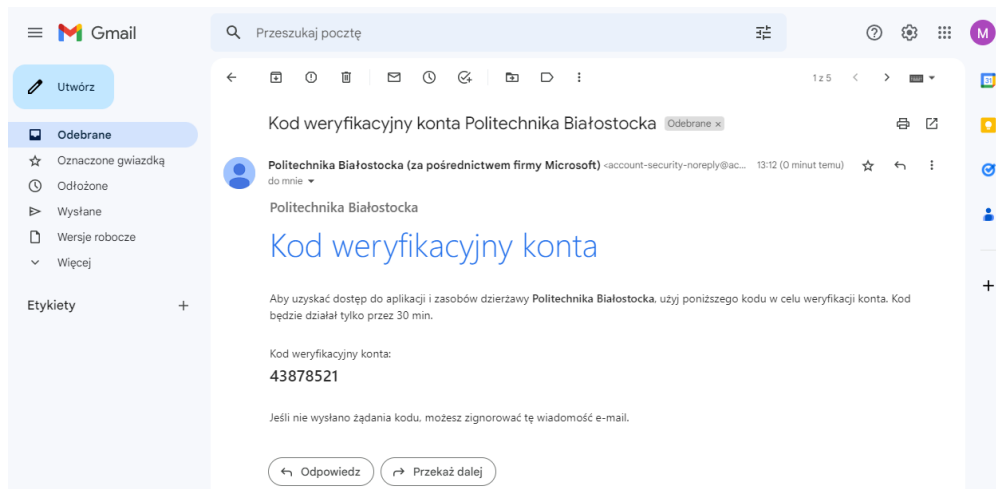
Gmail

Przeszukaj pocztę

M

Utwórz

Odebrane

Oznaczone gwiazdką

Odłożone

Wysłane

Wersje robocze

Więcej

Etykiety

+

1 z 5

Kod weryfikacyjny konta Politechnika Białostocka Odebrane ×

Politechnika Białostocka (za pośrednictwem firmy Microsoft) <account-security-noreply@ac... 13:12 (0 minut temu)

do mnie

Politechnika Białostocka

Kod weryfikacyjny konta

Aby uzyskać dostęp do aplikacji i zasobów dzierżawy **Politechnika Białostocka**, użyj poniższego kodu w celu weryfikacji konta. Kod będzie działał tylko przez 30 min.

Kod weryfikacyjny konta:

43878521

Jeśli nie wysłano żądania kodu, możesz zignorować tę wiadomość e-mail.

Odpowiedz

Przekaż dalej